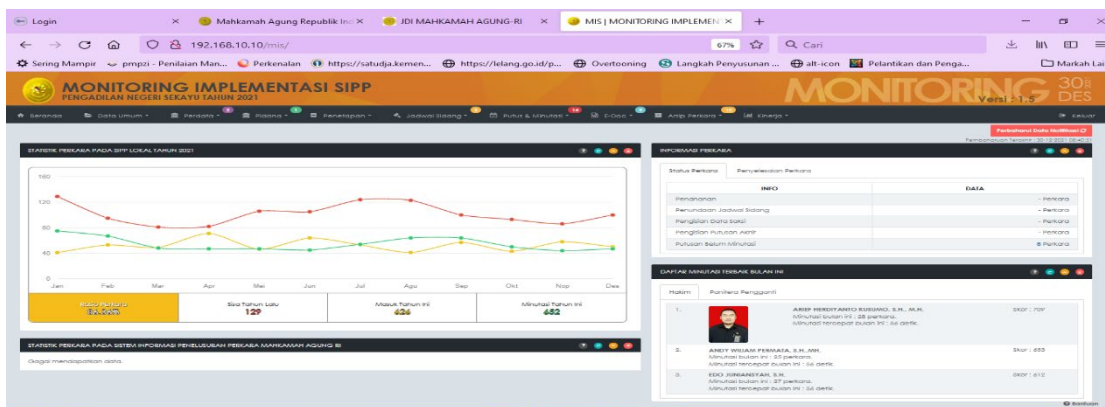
Login × Mahkamah Agung Republik Ind × JDI MAHKAMAH AGUNG-RI × MIS | MONITORING IMPLEMEN × +

192.168.10.10/mis/ 67% Cari

Sering Mampir pmpzi - Penilaian Man... Perkenalan https://satudja.kemen... https://lelang.go.id/p... Overtooning Langkah Penyusunan ... alt-icon Pelantikan dan Penga... Markah Lai

MONITORING IMPLEMENTASI SIPP
PENGADILAN NEGERI SEKAYU TAHUN 2021

MONITORING Versi : 1.5 30 DES

Beranda Data Umum Perdata Pidana Penetapan Jadwal Sidang Putus & Minutasi E-Doc Arsip Perkara Kinerja Keluar

Perbaharui Data Notifikasi

STATISTIK PERKARA PADA SIPP LOKAL TAHUN 2021

160
120
80
40
0
Jan Feb Mar Apr Mei Jun Jul Agu Sep Okt Nop Des

Sisa Perkara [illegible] | Sisa Tahun Lalu 129 | Masuk Tahun Ini 626 | Minutasi Tahun Ini 652

STATISTIK PERKARA PADA SISTEM INFORMASI PENELUSURAN PERKARA MAHKAMAH AGUNG RI
Gagal mendapatkan data.

INFORMASI PERKARA

Status Perkara Penyelesaian Perkara

| INFO | DATA |
|---|---|
| Penahanan | - Perkara |
| Penundaan Jadwal Sidang | - Perkara |
| Pengisian Data Saksi | - Perkara |
| Pengisian Putusan Akhir | - Perkara |
| Putusan Belum Minutasi | 8 Perkara |

DAFTAR MINUTASI TERBAIK BULAN INI

Hakim Panitera Pengganti

1. ARIEF HERDIYANTO KUSUMO, S.H., M.H. Minutasi bulan ini : 28 perkara. Minutasi tercepat bulan ini : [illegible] detik Skor : 707
2. ANDY WILIAM PERMATA, S.H.,MH. Minutasi bulan ini : 23 perkara. Minutasi tercepat bulan ini : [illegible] detik Skor : 653
3. EDO JUNIANTAH, S.H. Minutasi bulan ini : 27 perkara. Minutasi tercepat bulan ini : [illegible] detik Skor : 612

Bantuan